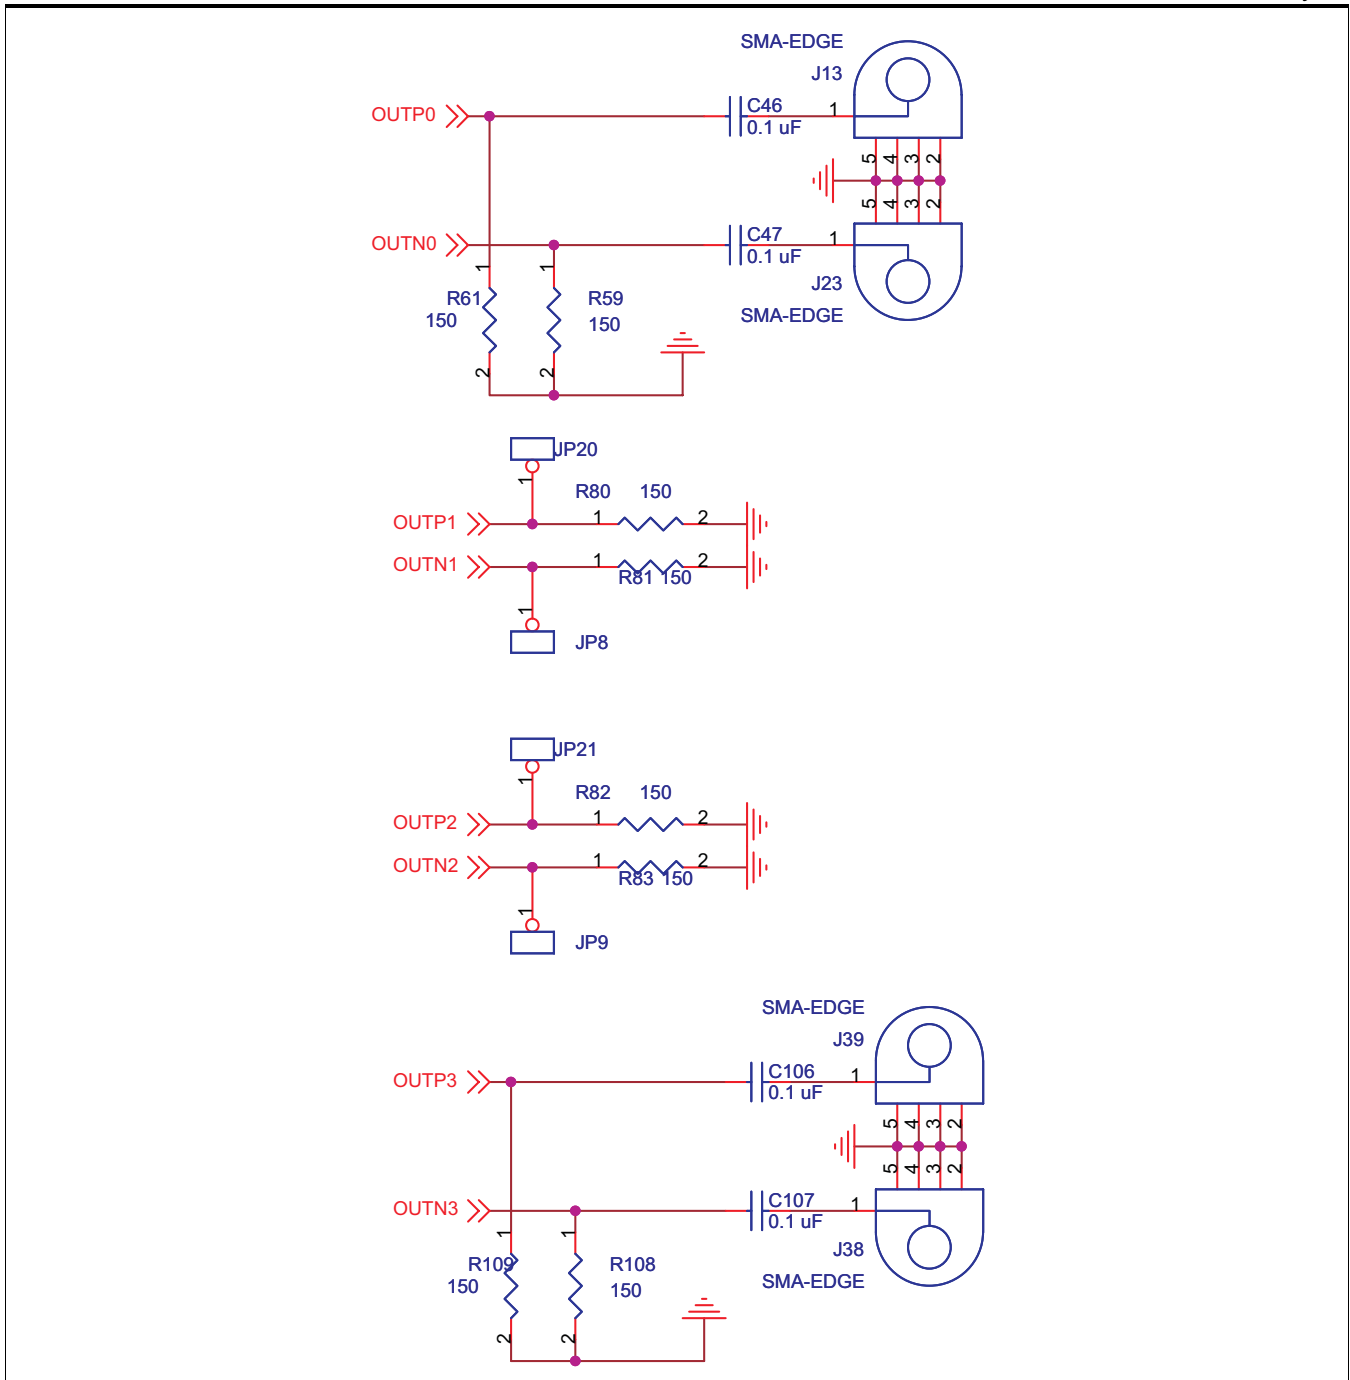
SMA-EDGE
J13
OUTP0
C46
0.1 uF
1
5 4 3 2
5 4 3 2
OUTN0
C47
0.1 uF
1
1
1
R61
150
R59
150
J23
SMA-EDGE
2
2

JP20
1
R80 150
OUTP1
1
2
OUTN1
1
2
R81 150
1
JP8

JP21
1
R82 150
OUTP2
1
2
OUTN2
1
2
R83 150
1
JP9

SMA-EDGE
J39
OUTP3
C106
0.1 uF
1
5 4 3 2
5 4 3 2
OUTN3
C107
0.1 uF
1
1
1
R109
150
R108
150
J38
SMA-EDGE
2
2